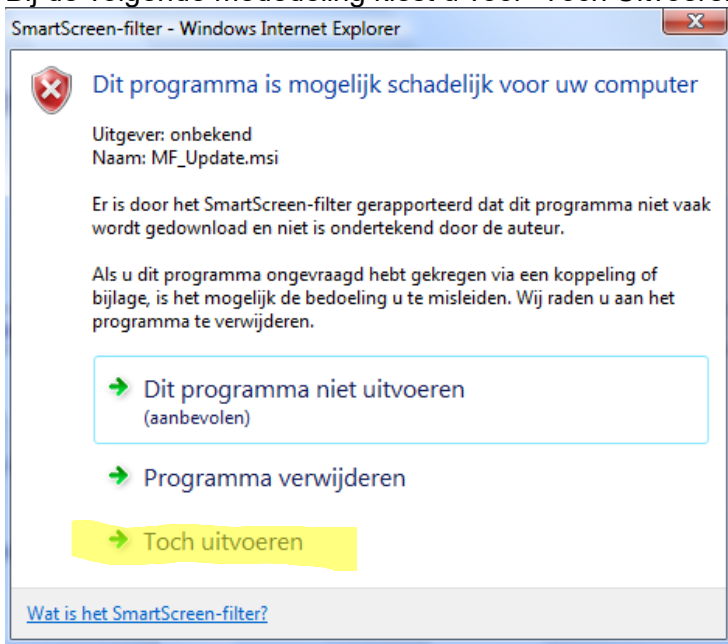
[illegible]

SmartScreen-filter - Windows Internet Explorer

Dit programma is mogelijk schadelijk voor uw computer

Uitgever: onbekend
Naam: MF_Update.msi

Er is door het SmartScreen-filter gerapporteerd dat dit programma niet vaak wordt gedownload en niet is ondertekend door de auteur.

Als u dit programma ongevraagd hebt gekregen via een koppeling of bijlage, is het mogelijk de bedoeling u te misleiden. Wij raden u aan het programma te verwijderen.

Dit programma niet uitvoeren
(aanbevolen)

Programma verwijderen

Toch uitvoeren

Wat is het SmartScreen-filter?